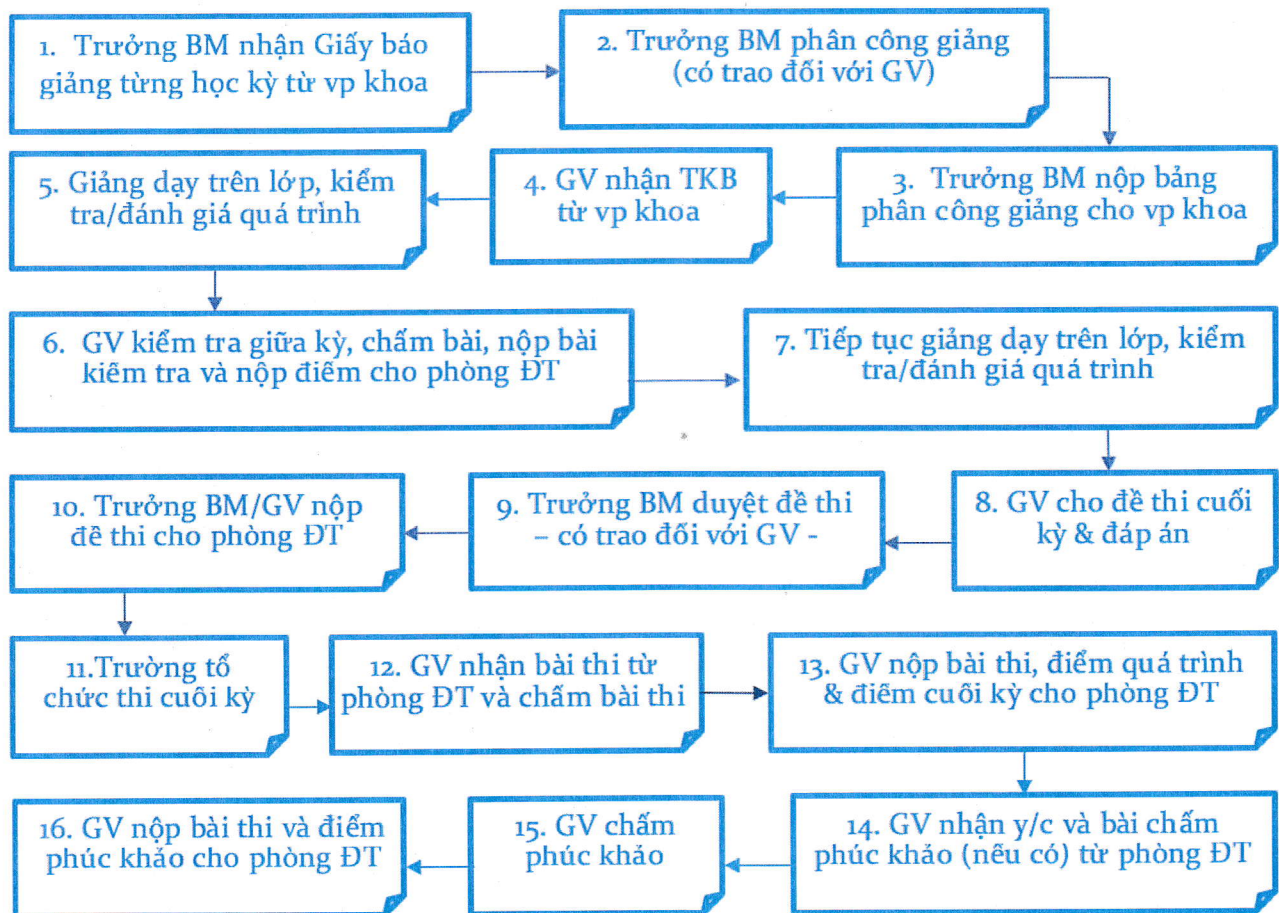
1. Trưởng BM nhận Giấy báo giảng từng học kỳ từ vp khoa

2. Trưởng BM phân công giảng (có trao đổi với GV)

3. Trưởng BM nộp bảng phân công giảng cho vp khoa

4. GV nhận TKB từ vp khoa

5. Giảng dạy trên lớp, kiểm tra/đánh giá quá trình

6. GV kiểm tra giữa kỳ, chấm bài, nộp bài kiểm tra và nộp điểm cho phòng ĐT

7. Tiếp tục giảng dạy trên lớp, kiểm tra/đánh giá quá trình

8. GV cho đề thi cuối kỳ & đáp án

9. Trưởng BM duyệt đề thi – có trao đổi với GV -

10. Trưởng BM/GV nộp đề thi cho phòng ĐT

11.Trường tổ chức thi cuối kỳ

12. GV nhận bài thi từ phòng ĐT và chấm bài thi

13. GV nộp bài thi, điểm quá trình & điểm cuối kỳ cho phòng ĐT

14. GV nhận y/c và bài chấm phúc khảo (nếu có) từ phòng ĐT

15. GV chấm phúc khảo

16. GV nộp bài thi và điểm phúc khảo cho phòng ĐT